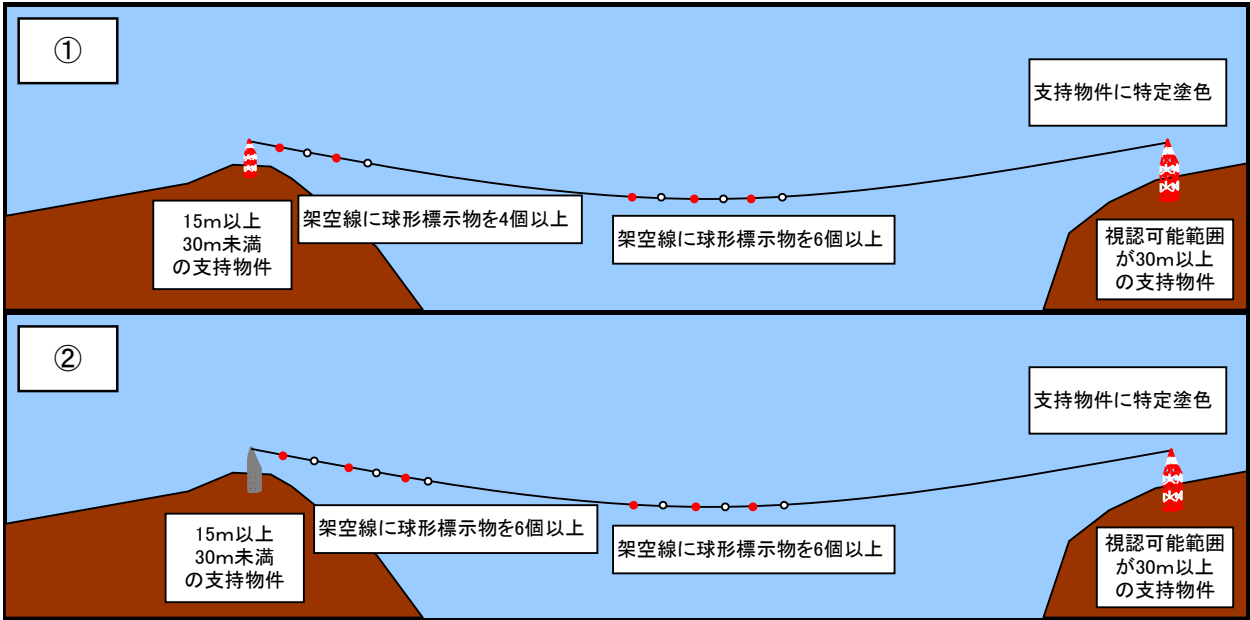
①

支持物件に特定塗色

15m以上
30m未満
の支持物件

架空線に球形標示物を4個以上

架空線に球形標示物を6個以上

視認可能範囲
が30m以上
の支持物件

②

支持物件に特定塗色

15m以上
30m未満
の支持物件

架空線に球形標示物を6個以上

架空線に球形標示物を6個以上

視認可能範囲
が30m以上
の支持物件